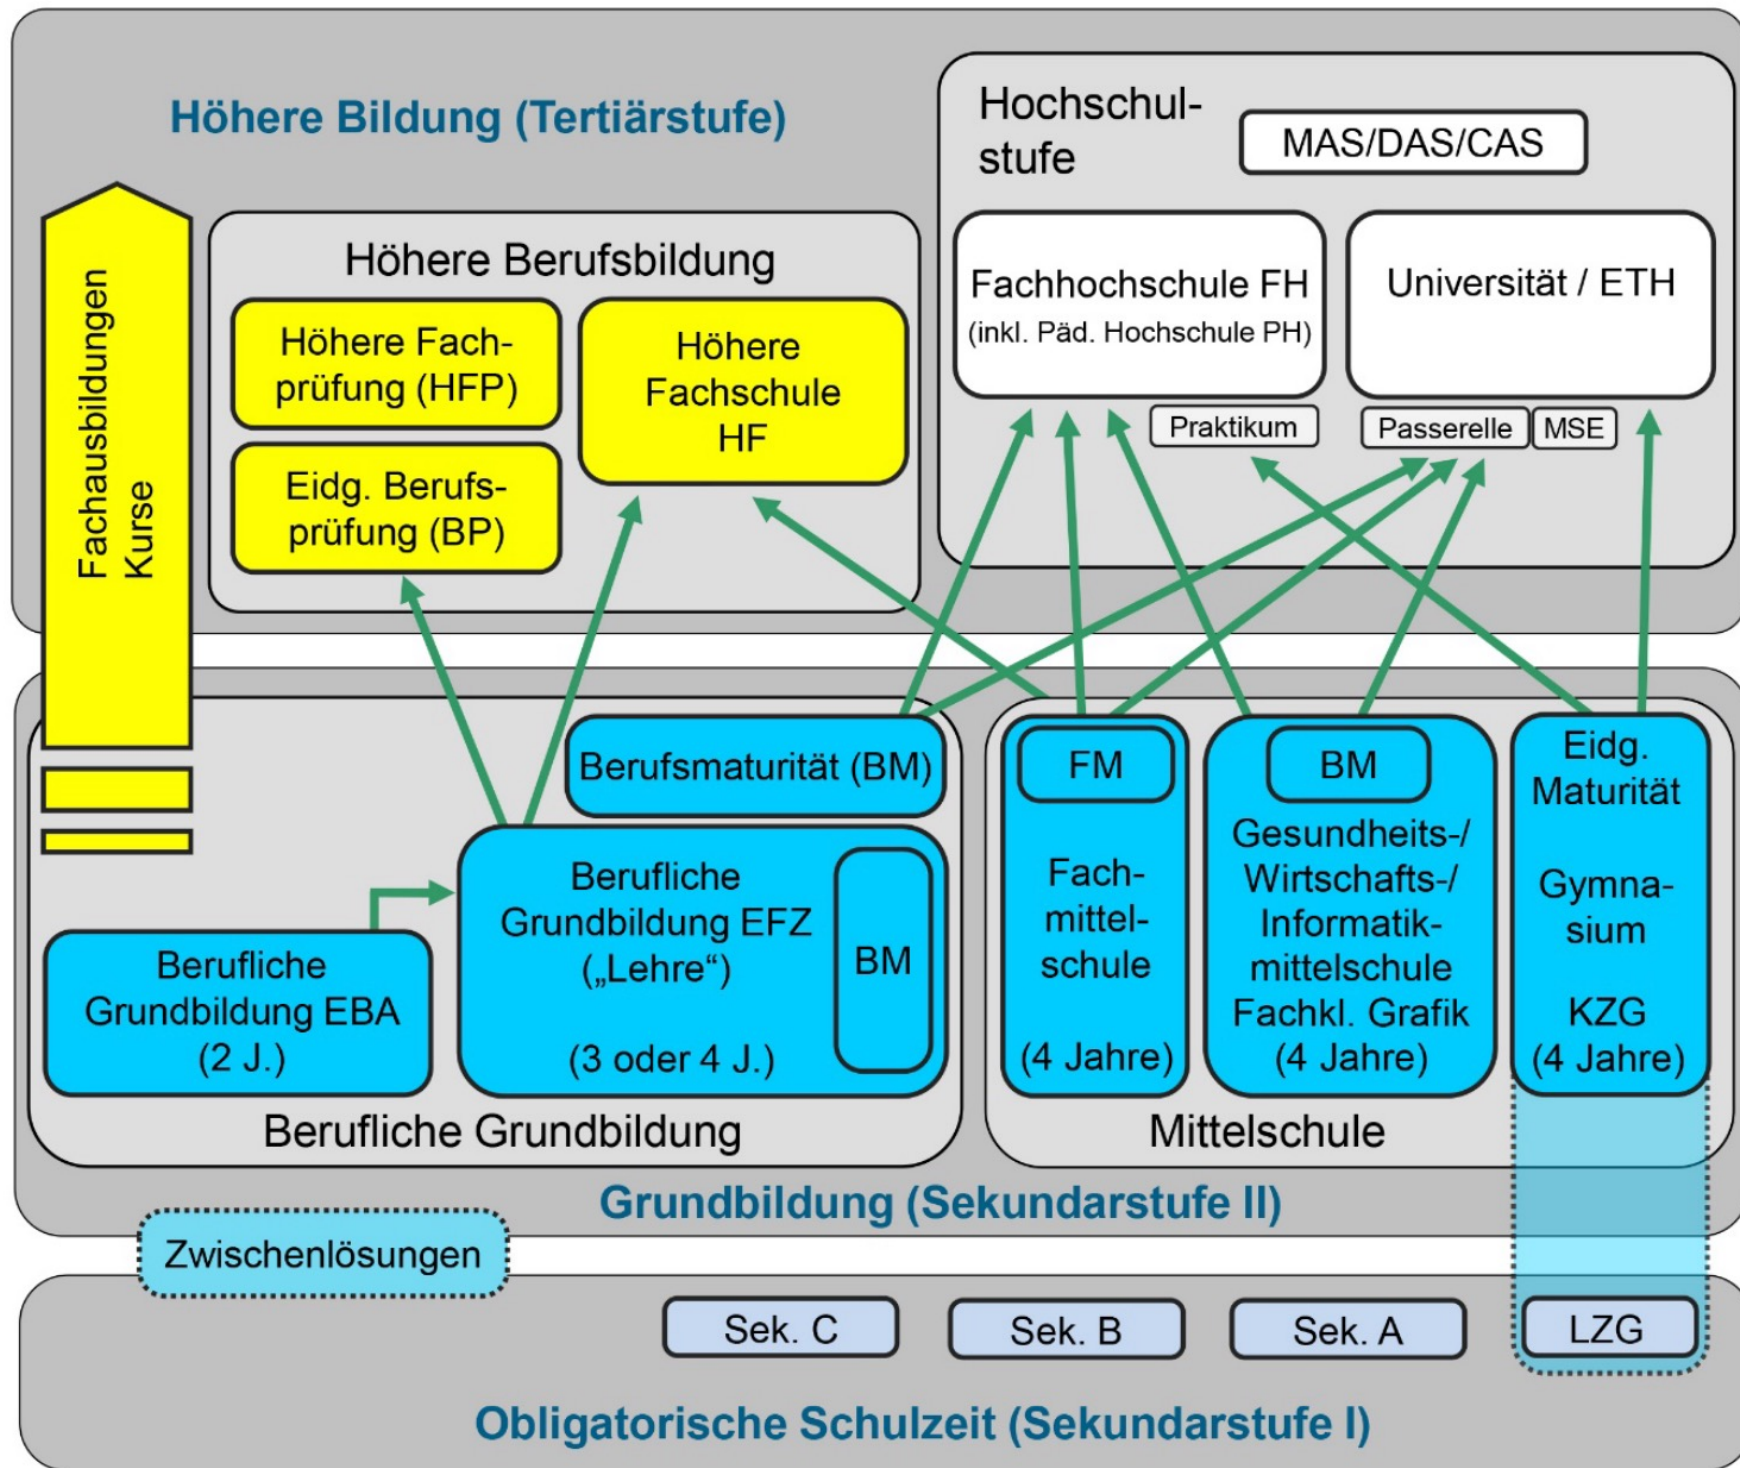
Höhere Bildung (Tertiärstufe)

Hochschulstufe

MAS/DAS/CAS

Fachhochschule FH
(inkl. Päd. Hochschule PH)

Universität / ETH

Praktikum

Passerelle

MSE

Fachausbildungen
Kurse

Höhere Berufsbildung

Höhere Fachprüfung (HFP)

Eidg. Berufsprüfung (BP)

Höhere Fachschule HF

Berufsmaturität (BM)

Berufliche Grundbildung EFZ („Lehre“)
(3 oder 4 J.)

BM

Berufliche Grundbildung EBA (2 J.)

Berufliche Grundbildung

FM

Fachmittelschule
(4 Jahre)

BM

Gesundheits-/ Wirtschafts-/ Informatikmittelschule Fachkl. Grafik (4 Jahre)

Eidg. Maturität

Gymnasium

KZG
(4 Jahre)

Mittelschule

Grundbildung (Sekundarstufe II)

Zwischenlösungen

Sek. C

Sek. B

Sek. A

LZG

Obligatorische Schulzeit (Sekundarstufe I)